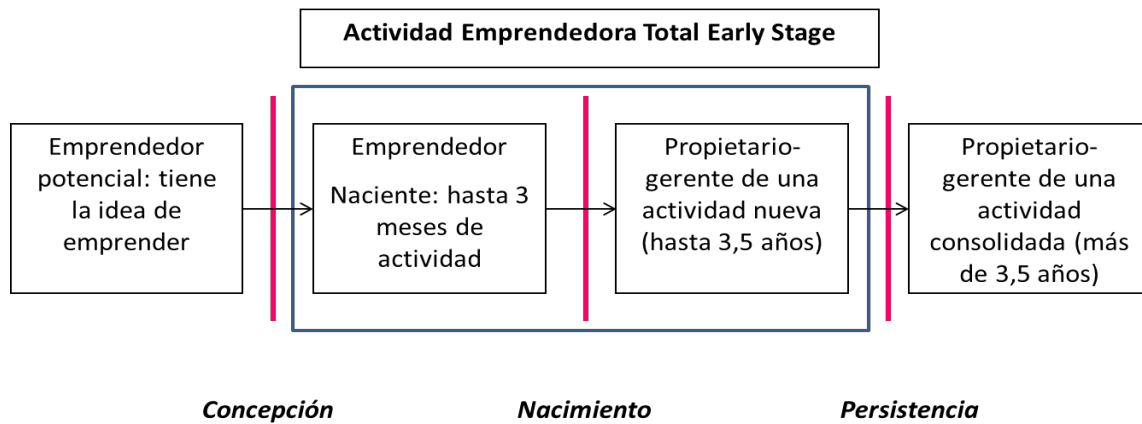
Actividad Emprendedora Total Early Stage

Emprendedor potencial: tiene la idea de emprender

Emprendedor

Naciente: hasta 3 meses de actividad

Propietario-gerente de una actividad nueva (hasta 3,5 años)

Propietario-gerente de una actividad consolidada (más de 3,5 años)

Concepción

Nacimiento

Persistencia